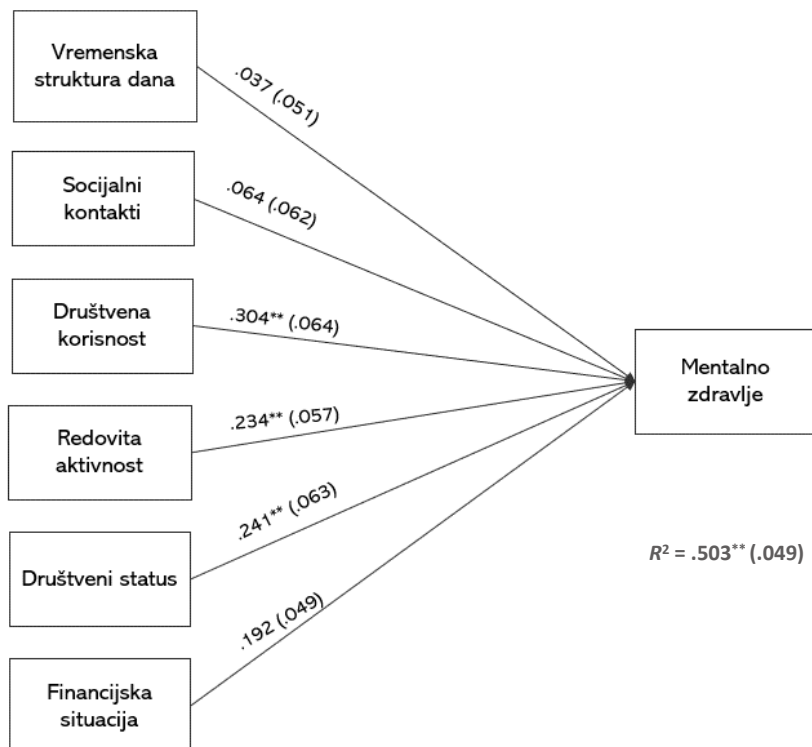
Vremenska struktura dana

.037 (.051)

Socijalni kontakti

.064 (.062)

Društvena korisnost

.304** (.064)

Redovita aktivnost

.234** (.057)

Društveni status

.241** (.063)

Financijska situacija

.192 (.049)

Mentalno zdravlje

$R^2$ = .503** (.049)